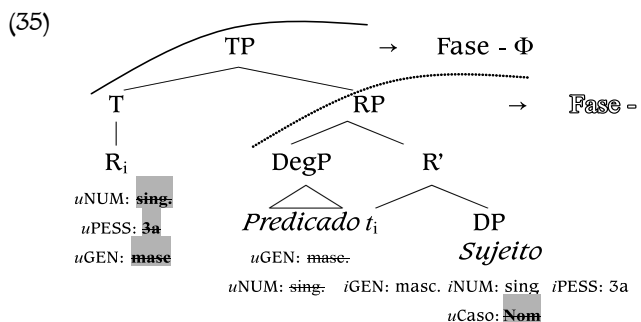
(35)

TP → Fase - Φ

T

RP → Fase -

$R_i$

DegP

R'

$u$NUM: ~~sing.~~

$u$PESS: ~~3a~~

$u$GEN: ~~masc~~

*Predicado* $t_i$

DP

*Sujeito*

$u$GEN: ~~masc.~~

$u$NUM: ~~sing.~~ $i$GEN: masc. $i$NUM: sing $i$PESS: 3a

$u$Caso: ~~Nom~~